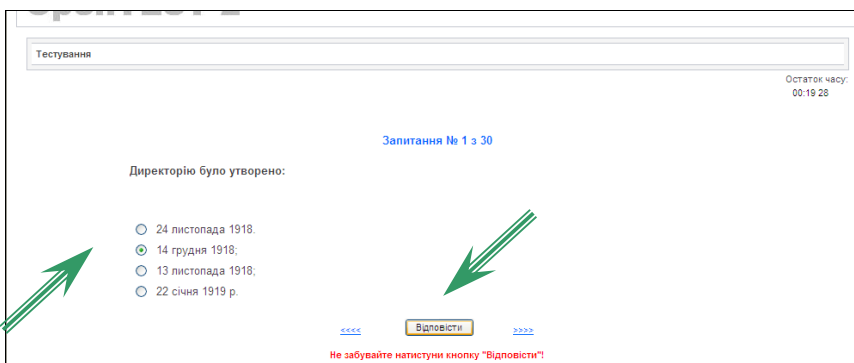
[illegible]

Тестування

Остаток часу:
00:19 28

Запитання № 1 з 30

Директорію було утворено:

24 листопада 1918.
14 грудня 1918;
13 листопада 1918;
22 січня 1919 р.

<<<< Відповісти >>>>

Не забувайте натиснути кнопку "Відповісти"!